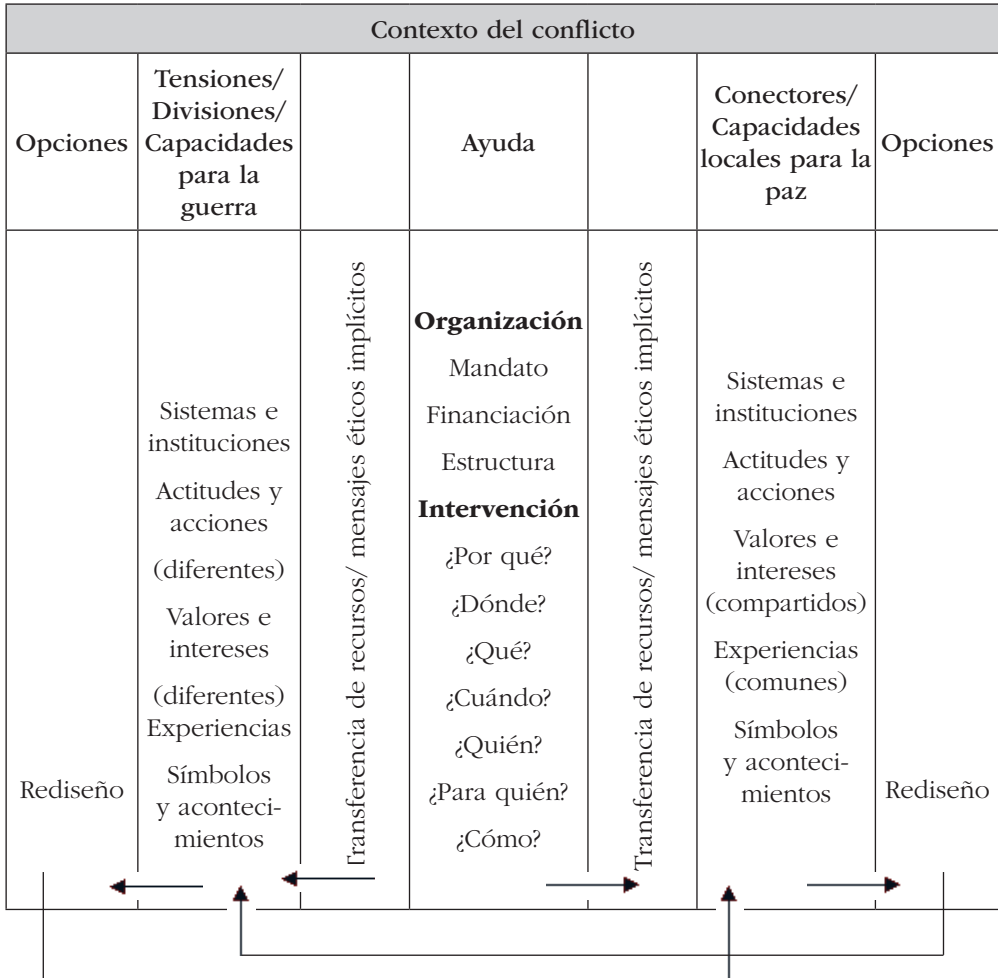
| Contexto del conflicto | | | | | | |
|---|---|---|---|---|---|---|
| Opciones | Tensiones/ Divisiones/ Capacidades para la guerra | | Ayuda | | Conectores/ Capacidades locales para la paz | Opciones |
| Rediseño | Sistemas e instituciones Actitudes y acciones (diferentes) Valores e intereses (diferentes) Experiencias Símbolos y acontecimientos | Transferencia de recursos/ mensajes éticos implícitos | **Organización** Mandato Financiación Estructura **Intervención** ¿Por qué? ¿Dónde? ¿Qué? ¿Cuándo? ¿Quién? ¿Para quién? ¿Cómo? | Transferencia de recursos/ mensajes éticos implícitos | Sistemas e instituciones Actitudes y acciones Valores e intereses (compartidos) Experiencias (comunes) Símbolos y acontecimientos | Rediseño |